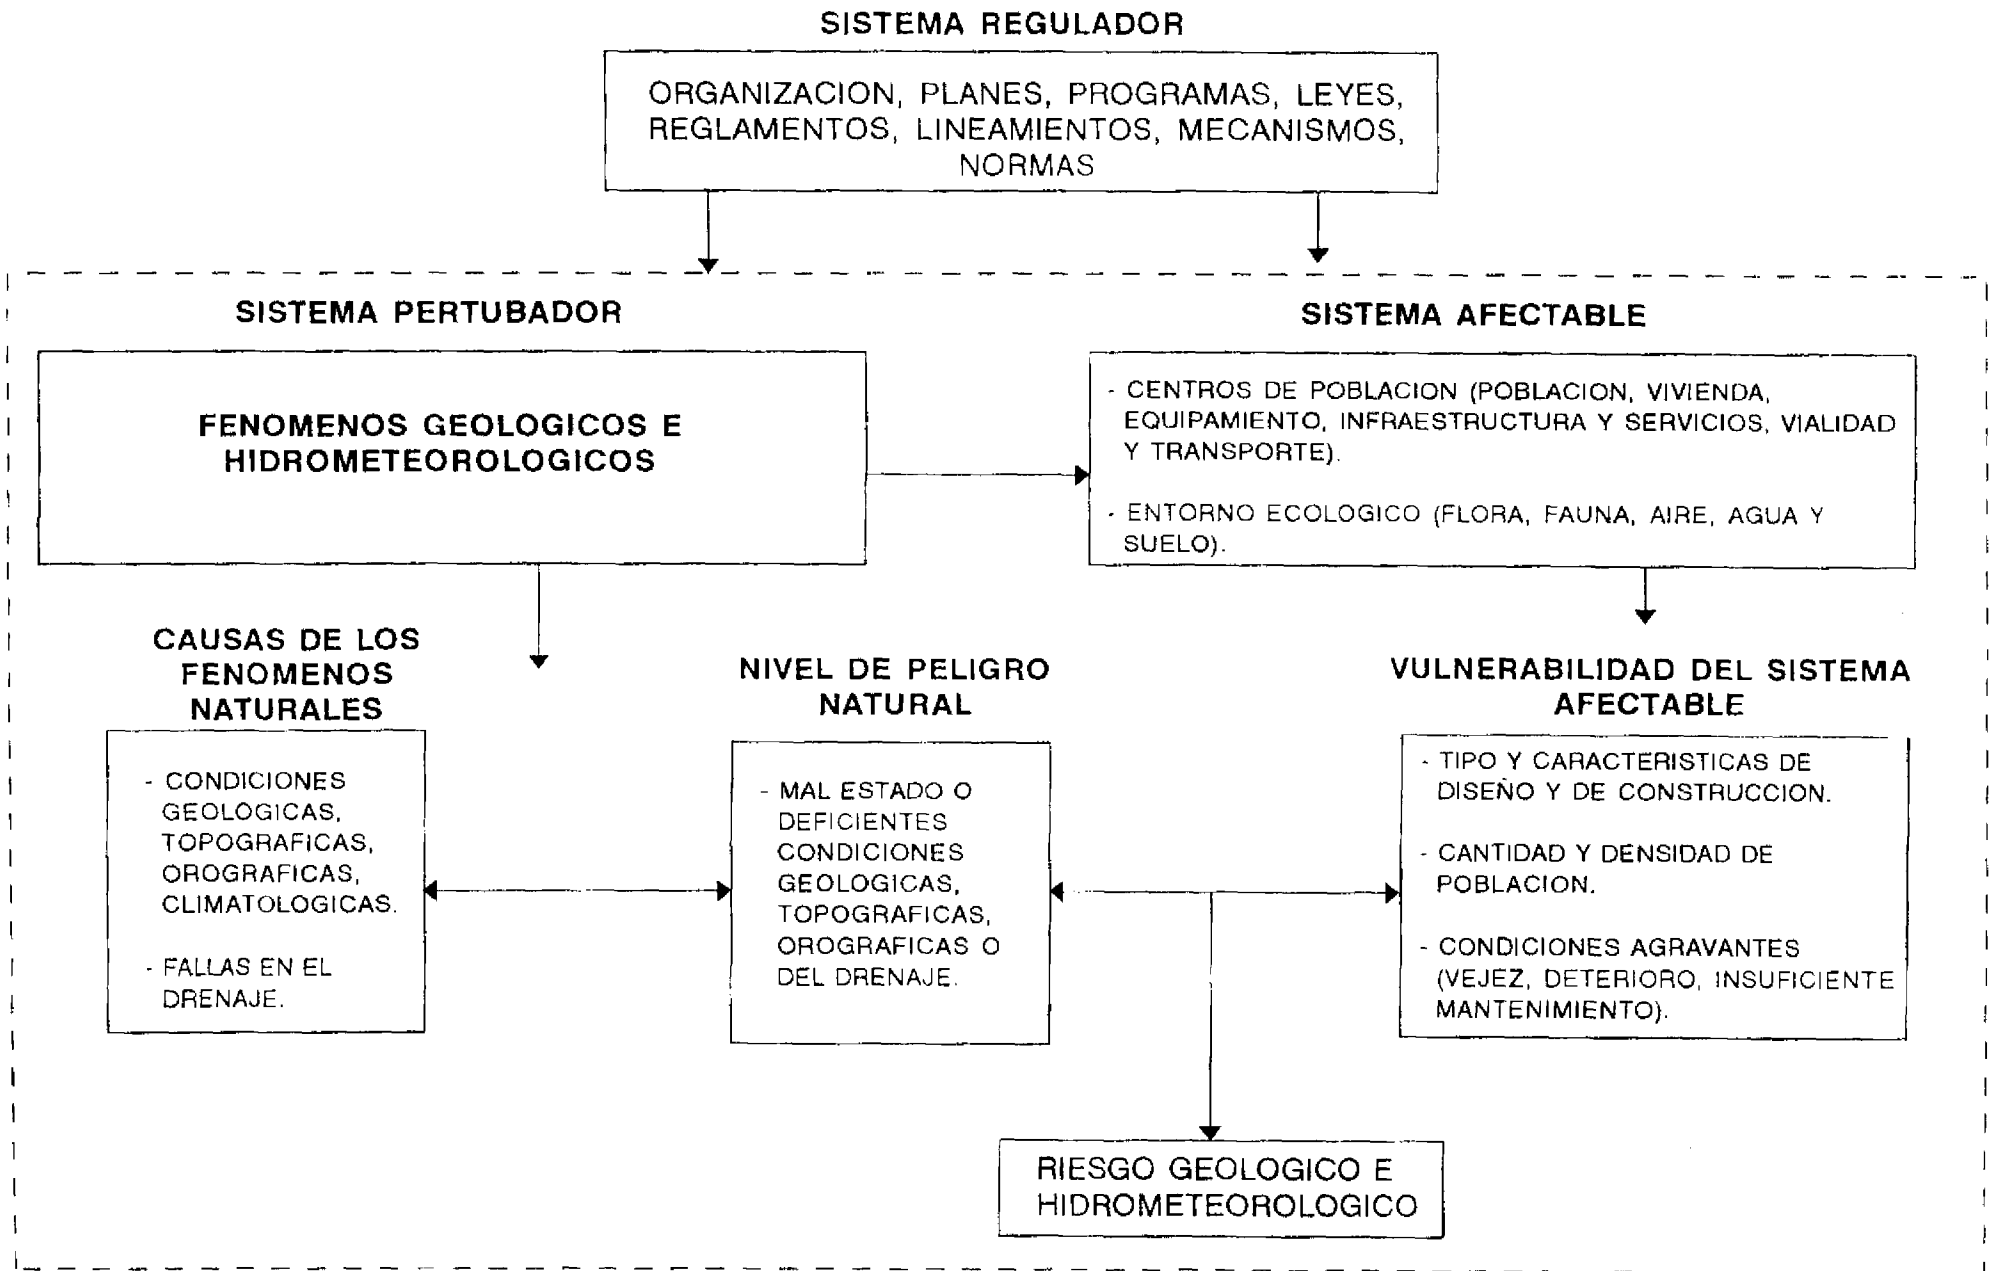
SISTEMA REGULADOR

ORGANIZACION, PLANES, PROGRAMAS, LEYES, REGLAMENTOS, LINEAMIENTOS, MECANISMOS, NORMAS

SISTEMA PERTUBADOR

FENOMENOS GEOLOGICOS E HIDROMETEOROLOGICOS

SISTEMA AFECTABLE

- CENTROS DE POBLACION (POBLACION, VIVIENDA, EQUIPAMIENTO, INFRAESTRUCTURA Y SERVICIOS, VIALIDAD Y TRANSPORTE).

- ENTORNO ECOLOGICO (FLORA, FAUNA, AIRE, AGUA Y SUELO).

CAUSAS DE LOS FENOMENOS NATURALES

- CONDICIONES GEOLOGICAS, TOPOGRAFICAS, OROGRAFICAS, CLIMATOLOGICAS.

- FALLAS EN EL DRENAJE.

NIVEL DE PELIGRO NATURAL

- MAL ESTADO O DEFICIENTES CONDICIONES GEOLOGICAS, TOPOGRAFICAS, OROGRAFICAS O DEL DRENAJE.

VULNERABILIDAD DEL SISTEMA AFECTABLE

- TIPO Y CARACTERISTICAS DE DISEÑO Y DE CONSTRUCCION.

- CANTIDAD Y DENSIDAD DE POBLACION.

- CONDICIONES AGRAVANTES (VEJEZ, DETERIORO, INSUFICIENTE MANTENIMIENTO).

RIESGO GEOLOGICO E HIDROMETEOROLOGICO